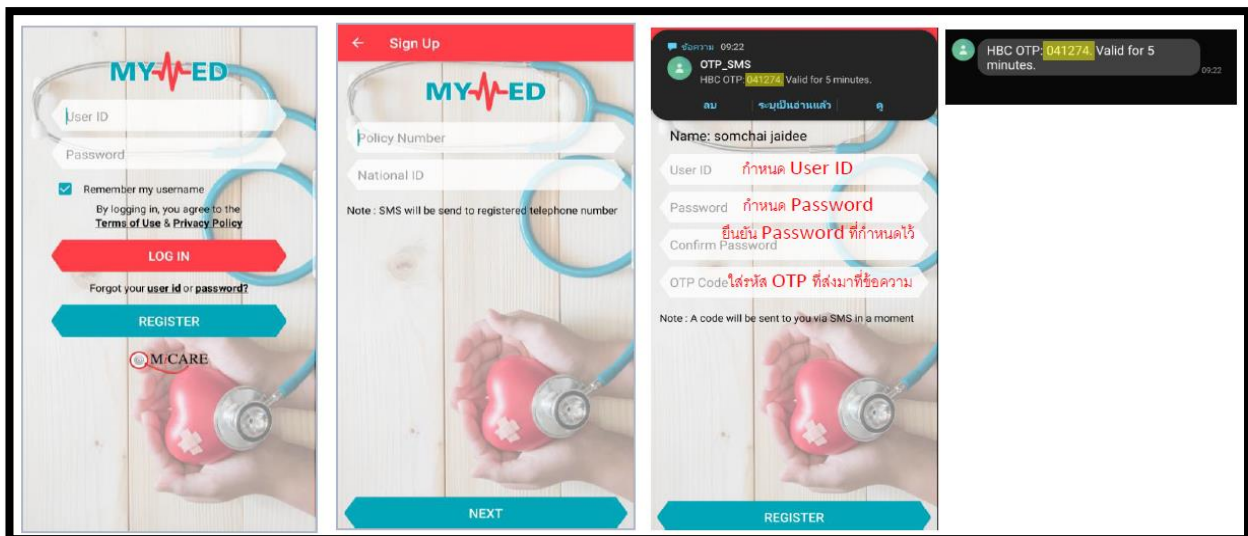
MY ED

User ID

Password

Remember my username

By logging in, you agree to the Terms of Use & Privacy Policy

LOG IN

Forgot your user id or password?

REGISTER

M CARE

← Sign Up

MY ED

Policy Number

National ID

Note : SMS will be send to registered telephone number

NEXT

ข้อความ 09:22

OTP_SMS

HBC OTP 041274 Valid for 5 minutes.

ลบ | ระบุเป็นอ่านแล้ว | ดู

Name: somchai jaidee

User ID กำหนด User ID

Password กำหนด Password

Confirm Password ยืนยัน Password ที่กำหนดไว้

OTP Code ใส่รหัส OTP ที่ส่งมาที่ข้อความ

Note : A code will be sent to you via SMS in a moment

REGISTER

HBC OTP: 041274. Valid for 5 minutes.

09:22